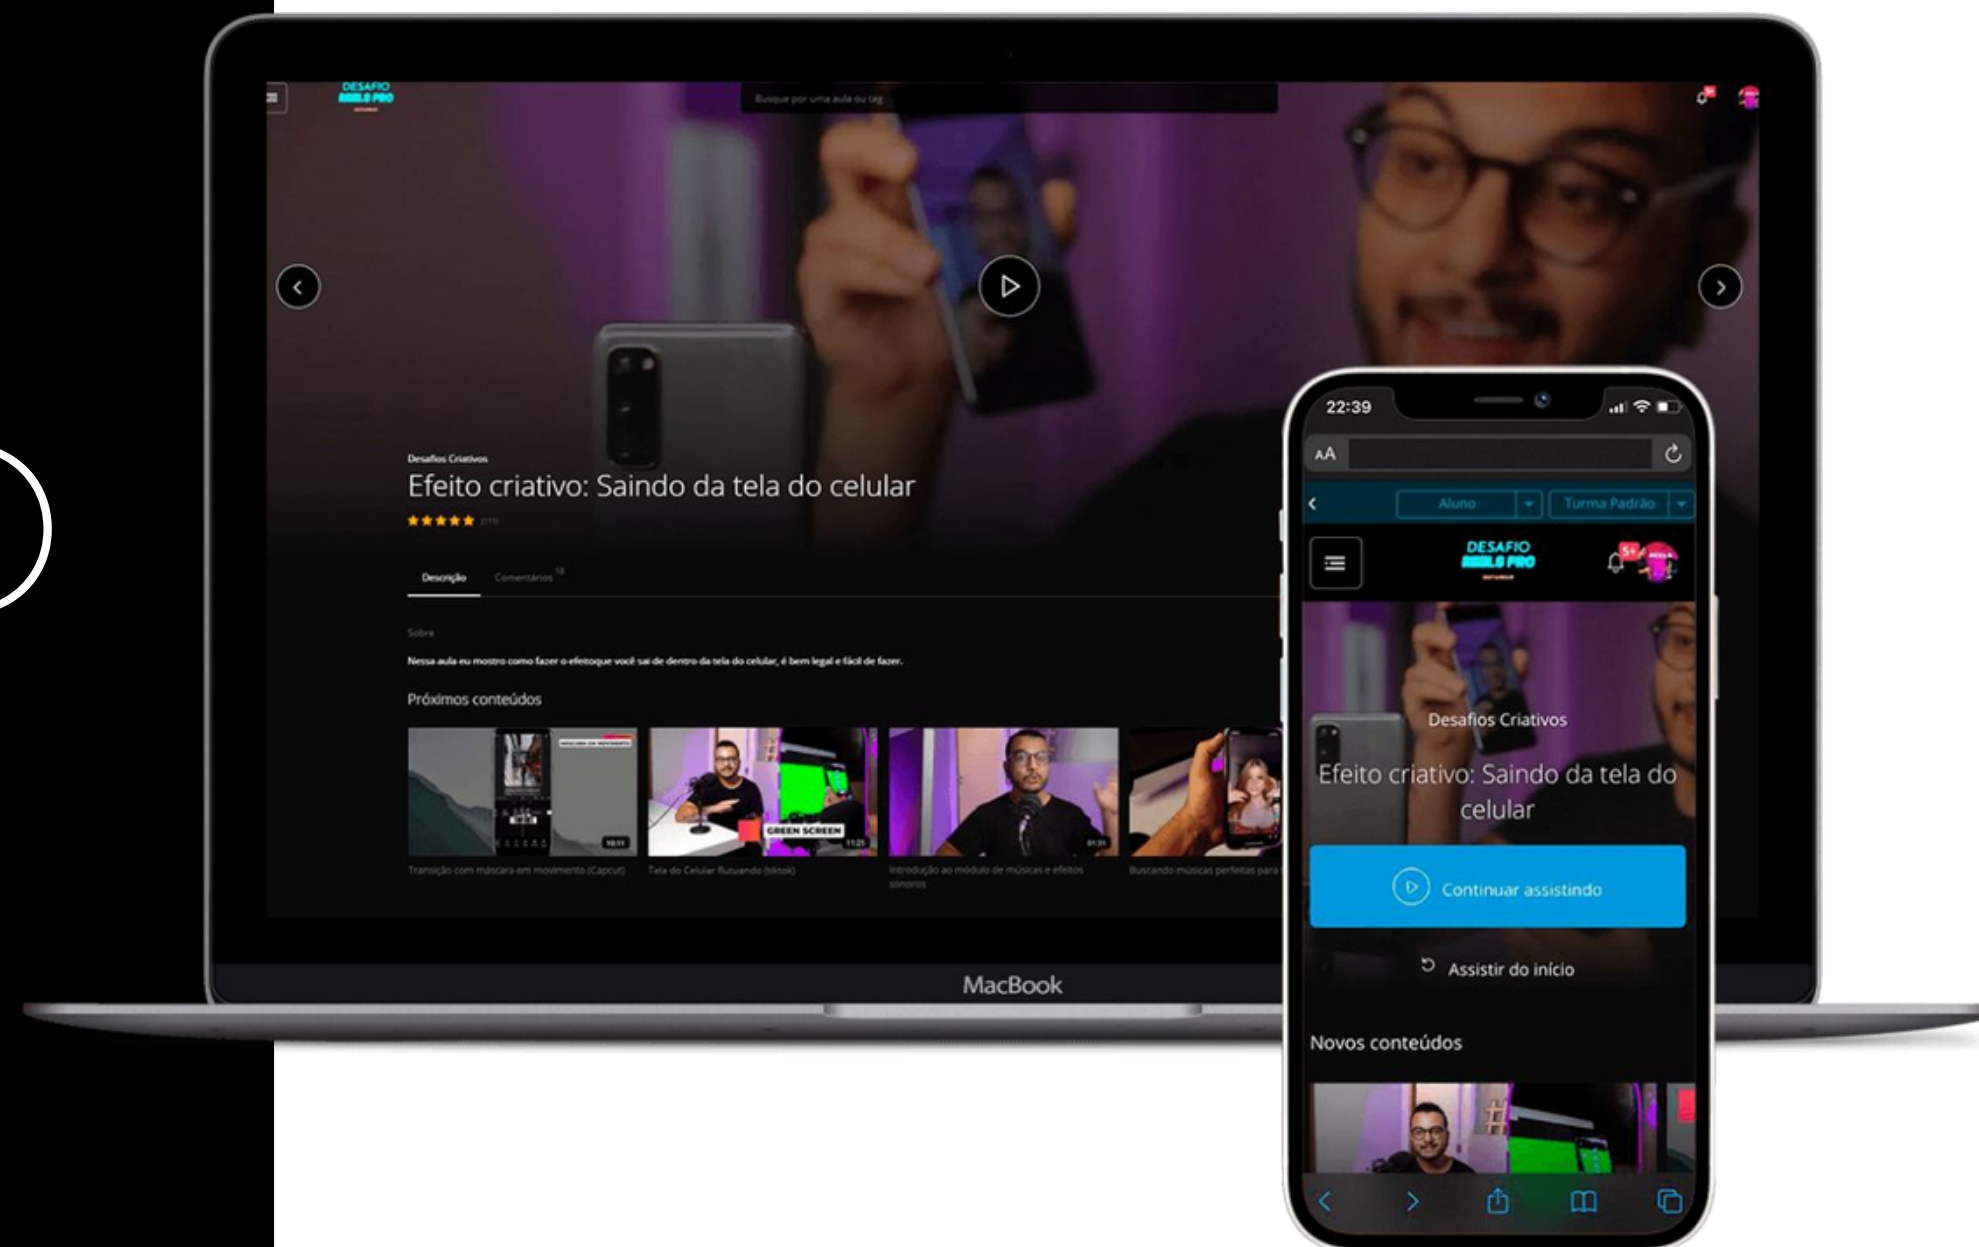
DESAFIO REELS PRO

Busque por uma aula ou tag

Desafios Criativos

Efeito criativo: Saindo da tela do celular

Descrição Comentários

Sobre

Nessa aula eu mostro como fazer o efeitoque você sai de dentro da tela do celular, é bem legal e fácil de fazer.

Próximos conteúdos

Transição com máscara em movimento (Capcut)

GREEN SCREEN

Tela do Celular flutuando (tiktok)

Introdução ao módulo de músicas e efeitos sonoros

Buscando músicas perfeitas para

MacBook

22:39

AA

Aluno

Turma Padrão

DESAFIO REELS PRO

Desafios Criativos

Efeito criativo: Saindo da tela do celular

Continuar assistindo

Assistir do início

Novos conteúdos